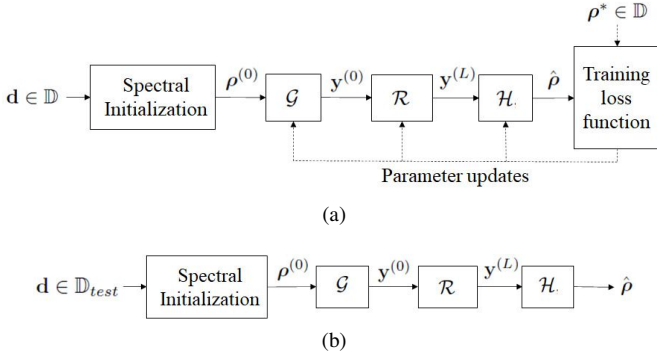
$\boldsymbol{\rho}^{*} \in \mathbb{D}$

$\mathbf{d} \in \mathbb{D}$

Spectral Initialization

$\boldsymbol{\rho}^{(0)}$

$\mathcal{G}$

$\mathbf{y}^{(0)}$

$\mathcal{R}$

$\mathbf{y}^{(L)}$

$\mathcal{H}$

$\hat{\boldsymbol{\rho}}$

Training loss function

Parameter updates

(a)

$\mathbf{d} \in \mathbb{D}_{test}$

Spectral Initialization

$\boldsymbol{\rho}^{(0)}$

$\mathcal{G}$

$\mathbf{y}^{(0)}$

$\mathcal{R}$

$\mathbf{y}^{(L)}$

$\mathcal{H}$

$\hat{\boldsymbol{\rho}}$

(b)